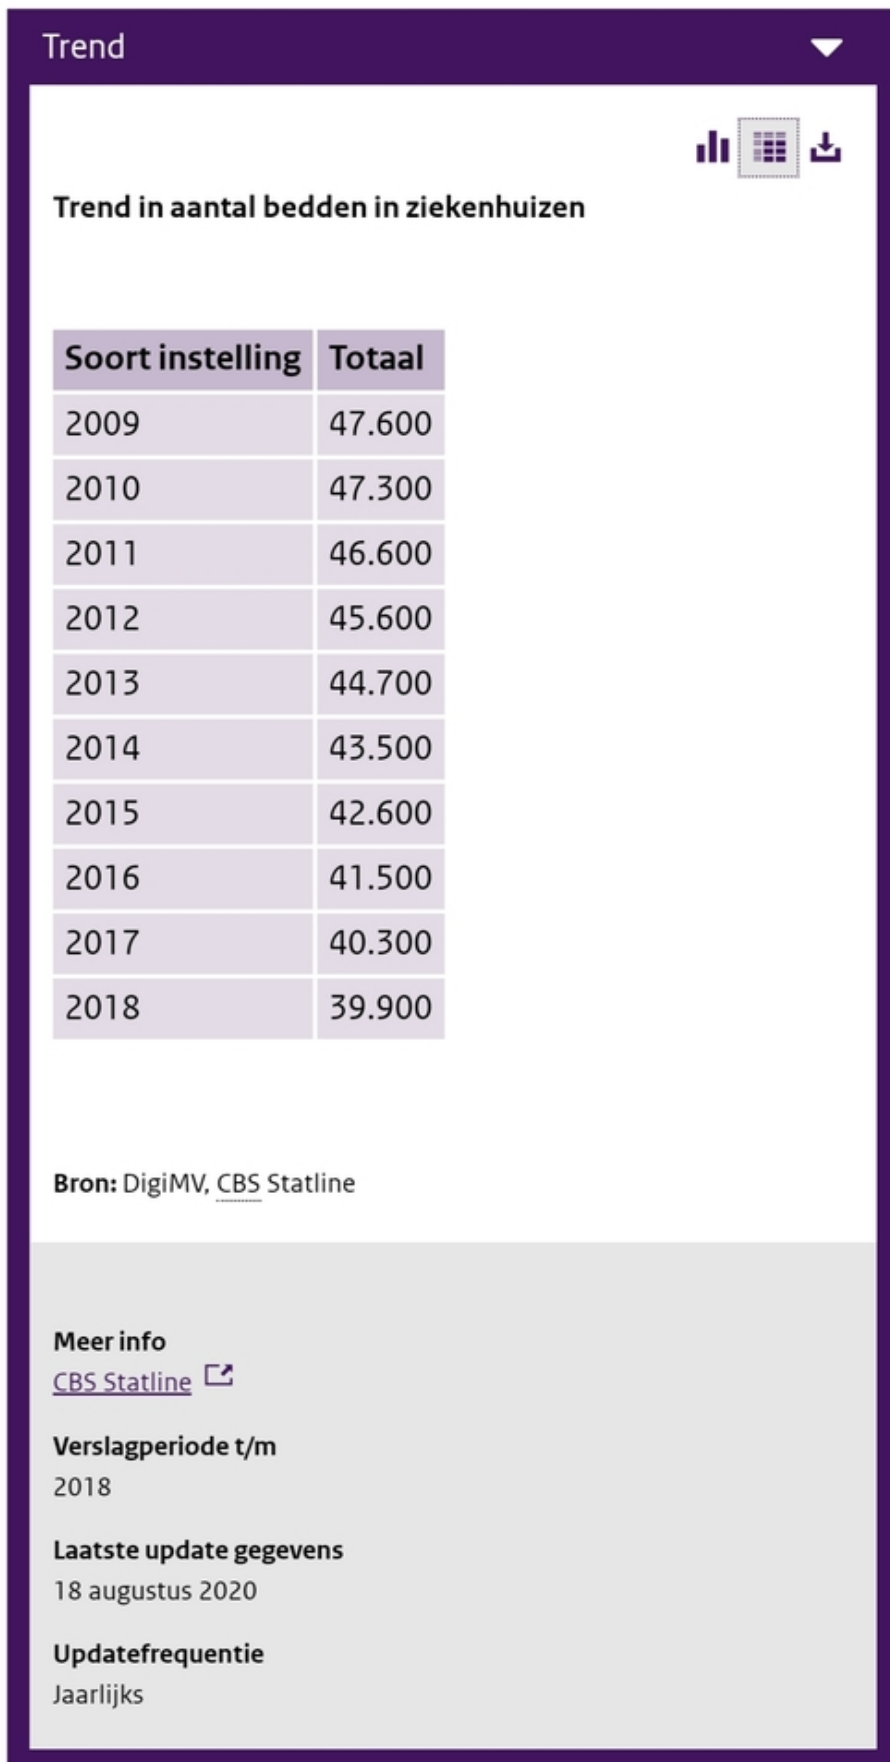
Trend

Trend in aantal bedden in ziekenhuizen

| Soort instelling | Totaal |
|---|---|
| 2009 | 47.600 |
| 2010 | 47.300 |
| 2011 | 46.600 |
| 2012 | 45.600 |
| 2013 | 44.700 |
| 2014 | 43.500 |
| 2015 | 42.600 |
| 2016 | 41.500 |
| 2017 | 40.300 |
| 2018 | 39.900 |

**Bron:** DigiMV, CBS Statline

**Meer info**
CBS Statline

**Verslagperiode t/m**
2018

**Laatste update gegevens**
18 augustus 2020

**Updatefrequentie**
Jaarlijks